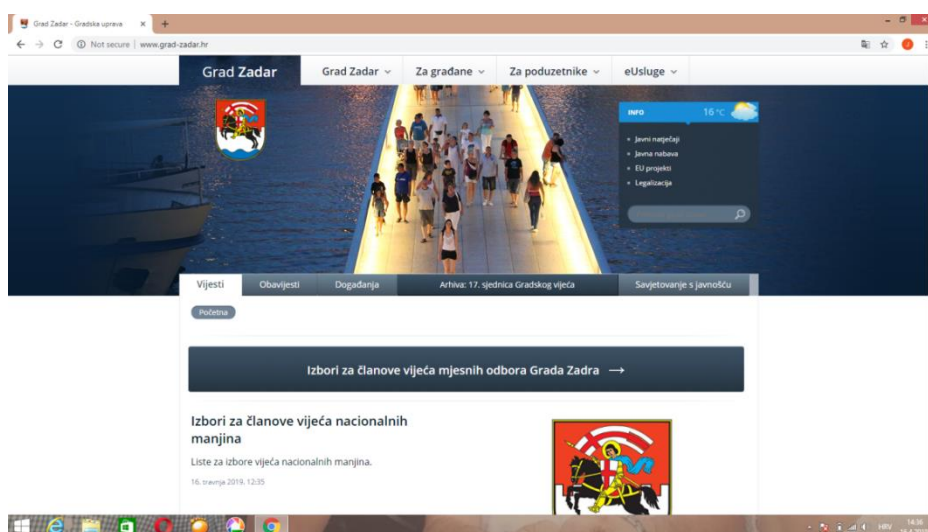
Grad Zadar - Gradska uprava ×

Not secure | www.grad-zadar.hr

Grad Zadar Grad Zadar ⌄ Za građane ⌄ Za poduzetnike ⌄ eUsluge ⌄

INFO 16 °C

Javni natječaji
Javna nabava
EU projekti
Legalizacija

Vijesti Obavijesti Događanja Arhiva: 17. sjednica Gradskog vijeća Savjetovanje s javnošću

Početna

Izbori za članove vijeća mjesnih odbora Grada Zadra ⟶

Izbori za članove vijeća nacionalnih manjina

Liste za izbore vijeća nacionalnih manjina.

16. travnja 2019. 12:35

HRV 14:36